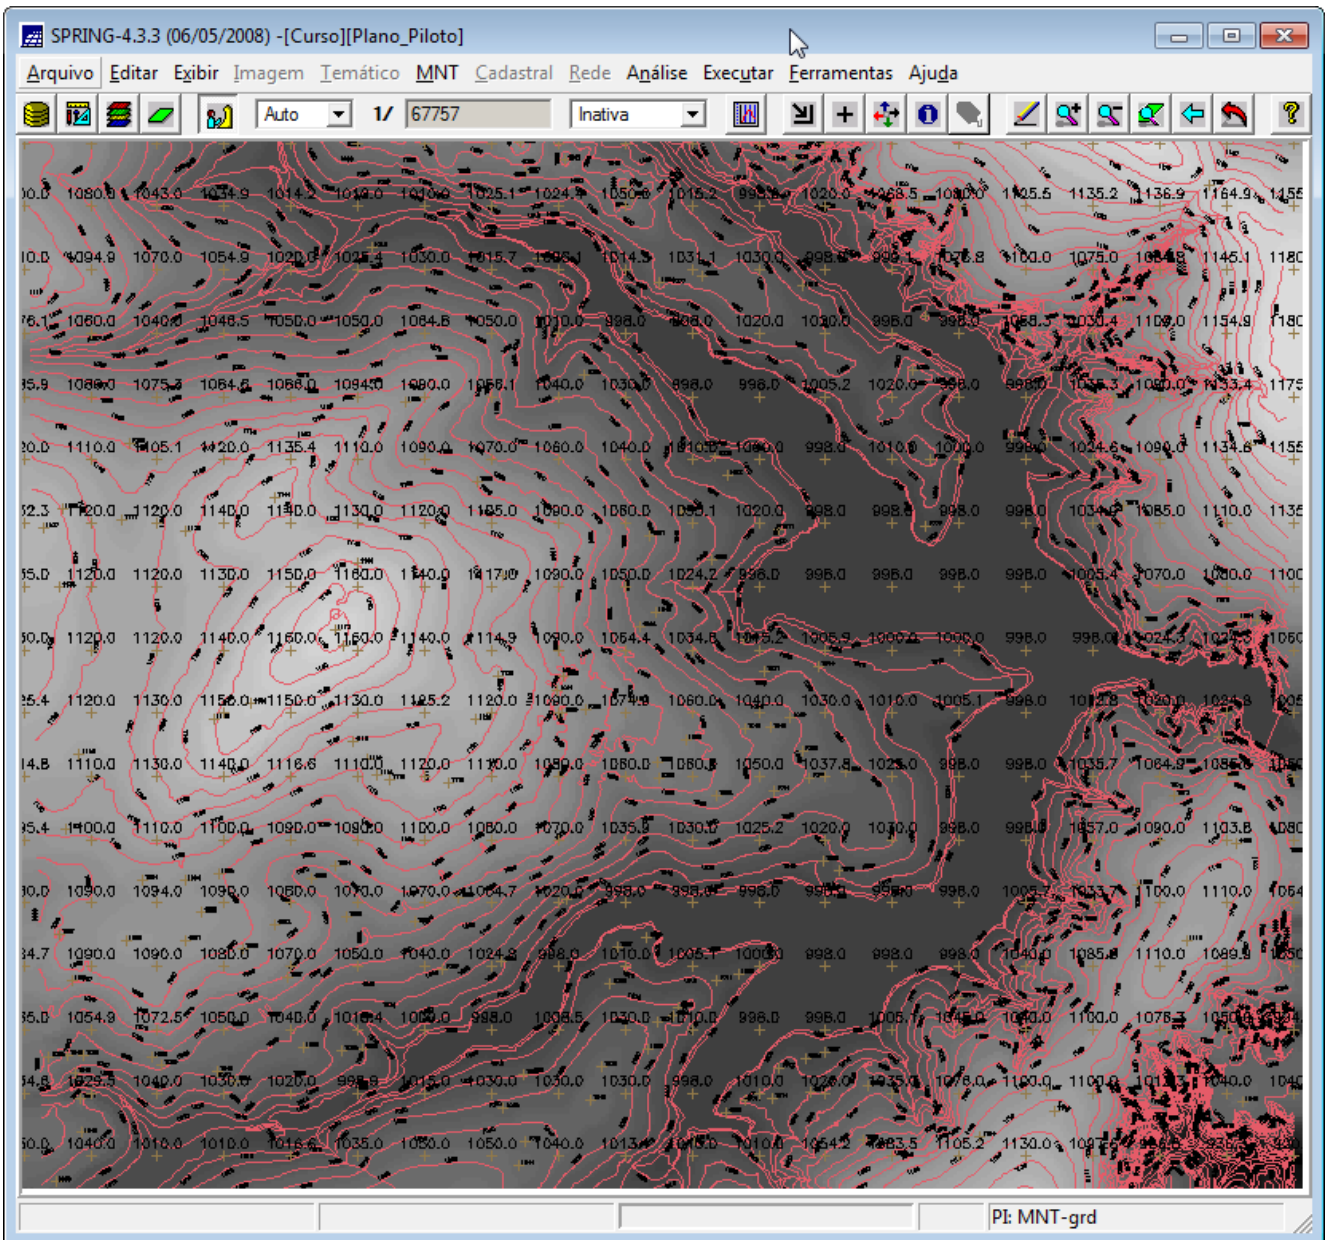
SPRING-4.3.3 (06/05/2008) -[Curso][Plano_Piloto]

Arquivo Editar Exibir Imagem Temático MNT Cadastral Rede Análise Executar Ferramentas Ajuda

Auto 1/ 67757 Inativa

| 00.0 | 1080.0 | 1043.0 | 1034.9 | 1014.2 | 1010.0 | 1010.0 | 1025.1 | 1024.9 | 1050.0 | 1015.2 | 998.0 | 1020.0 | 1068.5 | 1080.0 | 1125.5 | 1135.2 | 1136.9 | 1164.9 | 1155 |
|---|---|---|---|---|---|---|---|---|---|---|---|---|---|---|---|---|---|---|---|
| 10.0 | 1094.9 | 1070.0 | 1054.9 | 1020.0 | 1025.4 | 1030.0 | 1015.7 | 1006.1 | 1014.3 | 1031.1 | 1030.0 | 998.0 | 998.1 | 1076.8 | 1100.0 | 1075.0 | 1068.8 | 1145.1 | 1180 |
| 76.1 | 1060.0 | 1040.0 | 1048.5 | 1050.0 | 1050.0 | 1064.6 | 1050.0 | 1010.0 | 998.0 | 998.0 | 1020.0 | 1020.0 | 998.0 | 998.0 | 1058.3 | 1030.4 | 1109.0 | 1154.9 | 1180 |
| 85.9 | 1080.0 | 1075.3 | 1064.6 | 1068.0 | 1094.0 | 1080.0 | 1056.1 | 1040.0 | 1030.0 | 998.0 | 998.0 | 1005.2 | 1020.0 | 998.0 | 998.0 | 1055.3 | 1090.0 | 1133.4 | 1175 |
| 20.0 | 1110.0 | 1105.1 | 1120.0 | 1135.4 | 1110.0 | 1090.0 | 1070.0 | 1060.0 | 1040.0 | 1010.0 | 1080.0 | 998.0 | 1010.0 | 1000.0 | 998.0 | 1024.6 | 1090.0 | 1134.8 | 1155 |
| 12.3 | 1120.0 | 1120.0 | 1140.0 | 1140.0 | 1130.0 | 1120.0 | 1105.0 | 1090.0 | 1080.0 | 1050.1 | 1020.0 | 998.0 | 998.0 | 998.0 | 998.0 | 1034.0 | 1085.0 | 1110.0 | 1135 |
| 15.0 | 1120.0 | 1120.0 | 1130.0 | 1150.0 | 1160.0 | 1140.0 | 1117.0 | 1090.0 | 1050.0 | 1024.7 | 998.0 | 998.0 | 998.0 | 998.0 | 998.0 | 1005.4 | 1070.0 | 1080.0 | 1100 |
| 50.0 | 1120.0 | 1120.0 | 1140.0 | 1160.0 | 1160.0 | 1140.0 | 1114.9 | 1090.0 | 1064.4 | 1034.8 | 1015.2 | 1005.9 | 1000.0 | 1000.0 | 998.0 | 998.0 | 1024.3 | 1025.3 | 1060 |
| 25.4 | 1120.0 | 1130.0 | 1150.0 | 1150.0 | 1130.0 | 1125.2 | 1120.0 | 1090.0 | 1074.8 | 1060.0 | 1040.0 | 1030.0 | 1010.0 | 1005.1 | 998.0 | 1012.8 | 1020.0 | 1024.8 | 105 |
| 14.8 | 1110.0 | 1130.0 | 1140.0 | 1116.6 | 1110.0 | 1120.0 | 1110.0 | 1090.0 | 1080.0 | 1080.8 | 1050.0 | 1037.8 | 1025.0 | 998.0 | 998.0 | 1035.7 | 1064.9 | 1086.0 | 1050 |
| 35.4 | 1100.0 | 1110.0 | 1100.0 | 1090.0 | 1090.0 | 1100.0 | 1080.0 | 1070.0 | 1035.9 | 1030.0 | 1025.2 | 1020.0 | 1010.0 | 998.0 | 998.0 | 1057.0 | 1090.0 | 1103.8 | 1080 |
| 30.0 | 1090.0 | 1094.0 | 1090.0 | 1080.0 | 1070.0 | 1070.0 | 1054.7 | 1020.0 | 998.0 | 998.0 | 998.0 | 998.0 | 998.0 | 998.0 | 1005.7 | 1053.7 | 1100.0 | 1110.0 | 1054 |
| 34.7 | 1090.0 | 1090.0 | 1080.0 | 1070.0 | 1050.0 | 1040.0 | 1024.8 | 998.0 | 1010.0 | 1006.1 | 1000.0 | 998.0 | 998.0 | 998.0 | 1040.0 | 1085.8 | 1110.0 | 1089.9 | 1050 |
| 35.0 | 1054.9 | 1072.5 | 1050.0 | 1040.0 | 1016.4 | 1000.0 | 998.0 | 1006.5 | 1030.0 | 1010.0 | 998.0 | 998.0 | 1005.7 | 1045.0 | 1040.0 | 1100.0 | 1078.3 | 1050.0 | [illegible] |
| 14.8 | 1029.5 | 1040.0 | 1030.0 | 1020.0 | 998.0 | 1015.0 | 1030.0 | 1030.0 | 1030.0 | 998.0 | 1010.0 | 1020.0 | 1035.0 | 1078.0 | 1100.0 | 1100.0 | 1015 | 1040.0 | 1040 |
| 30.0 | 1040.0 | 1010.0 | 1010.0 | 1016.6 | 1035.0 | 1050.0 | 1050.0 | 1040.0 | 1013.4 | 1015.0 | 1010.0 | 1054.2 | 1083.5 | 1105.2 | 1130.0 | 1097 | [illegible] | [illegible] | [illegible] |

PI: MNT-grd